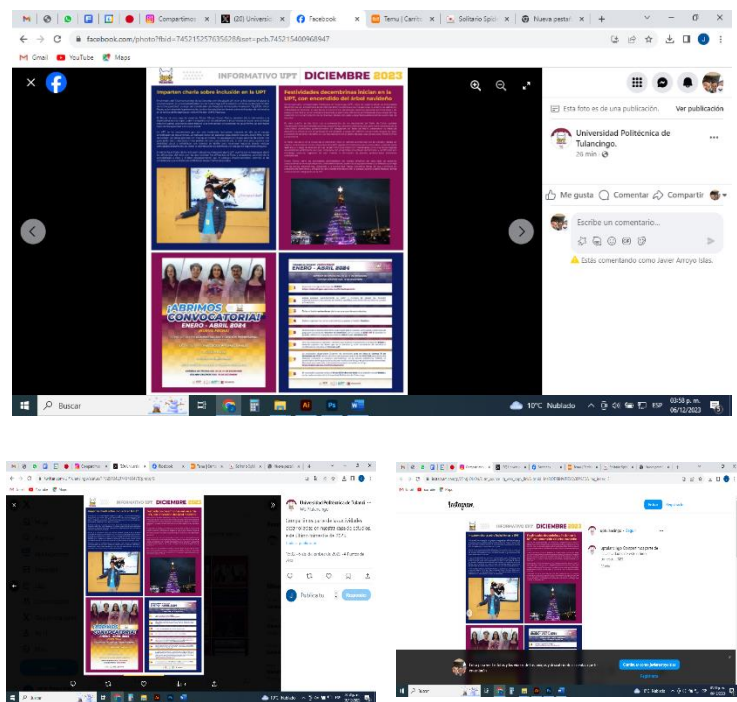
Compartimos | (20) Universid | Facebook | Temu | Carrito | Solitario Spid | Nueva pestaña

facebook.com/photo?fbid=745215257635628&set=pcb.745215400968947

Gmail YouTube Maps

INFORMATIVO UPT DICIEMBRE 2023

Imparten charla sobre inclusión en la UPT

Festividades decembrinas inician en la UPT, con encendido del árbol navideño

¡ABRIMOS CONVOCATORIA! ENERO - ABRIL 2024

ENERO - ABRIL 2024

Esta foto es de una publicación. Ver publicación

Universidad Politécnica de Tulancingo.
26 min

Me gusta Comentar Compartir

Escribe un comentario...

Estás comentando como Javier Arroyo Islas.

Buscar

10°C Nublado ESP 03:58 p. m. 06/12/2023

INFORMATIVO UPT DICIEMBRE 2023

Universidad Politécnica de Tulancingo

Publicar

Buscar

17°C Nublado

INFORMATIVO UPT DICIEMBRE 2023

Instagram

Buscar

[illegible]